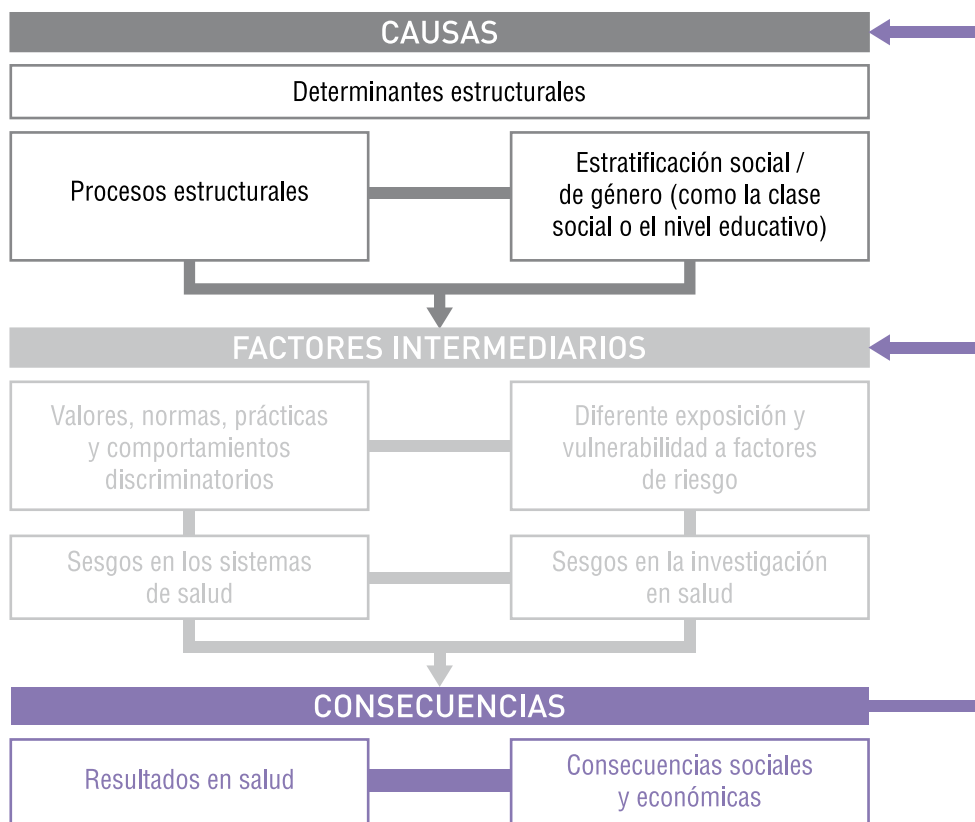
CAUSAS

Determinantes estructurales

Procesos estructurales

Estratificación social / de género (como la clase social o el nivel educativo)

FACTORES INTERMEDIARIOS

Valores, normas, prácticas y comportamientos discriminatorios

Diferente exposición y vulnerabilidad a factores de riesgo

Sesgos en los sistemas de salud

Sesgos en la investigación en salud

CONSECUENCIAS

Resultados en salud

Consecuencias sociales y económicas